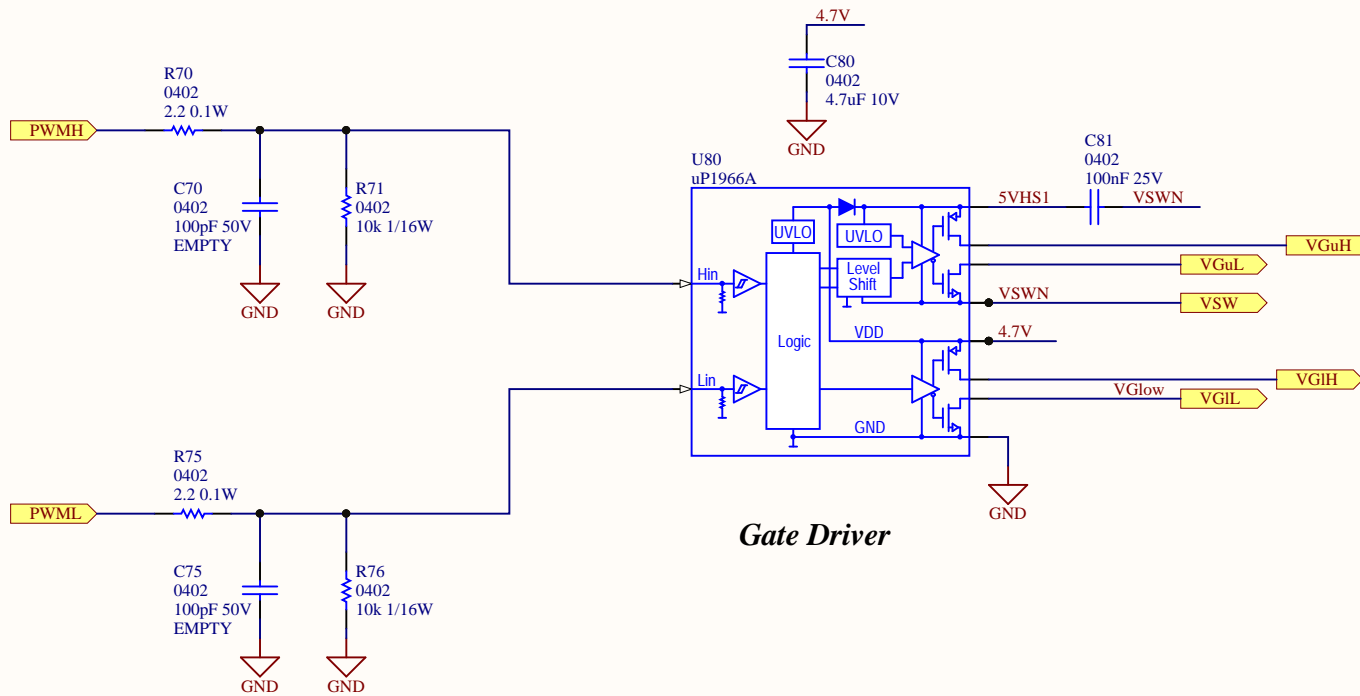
4.7V
C80
0402
4.7uF 10V
GND

R70
0402
2.2 0.1W
PWMH

C70
0402
100pF 50V
EMPTY
GND

R71
0402
10k 1/16W
GND

U80
uP1966A

C81
0402
100nF 25V
5VHS1
VSWN

UVLO
UVLO
Level Shift
Hin
Logic
Lin
VDD
GND

VGuH
VGuL
VSWN
VSW
4.7V
VGlH
VGlow
VGlL
GND

R75
0402
2.2 0.1W
PWML

C75
0402
100pF 50V
EMPTY
GND

R76
0402
10k 1/16W
GND

Gate Driver